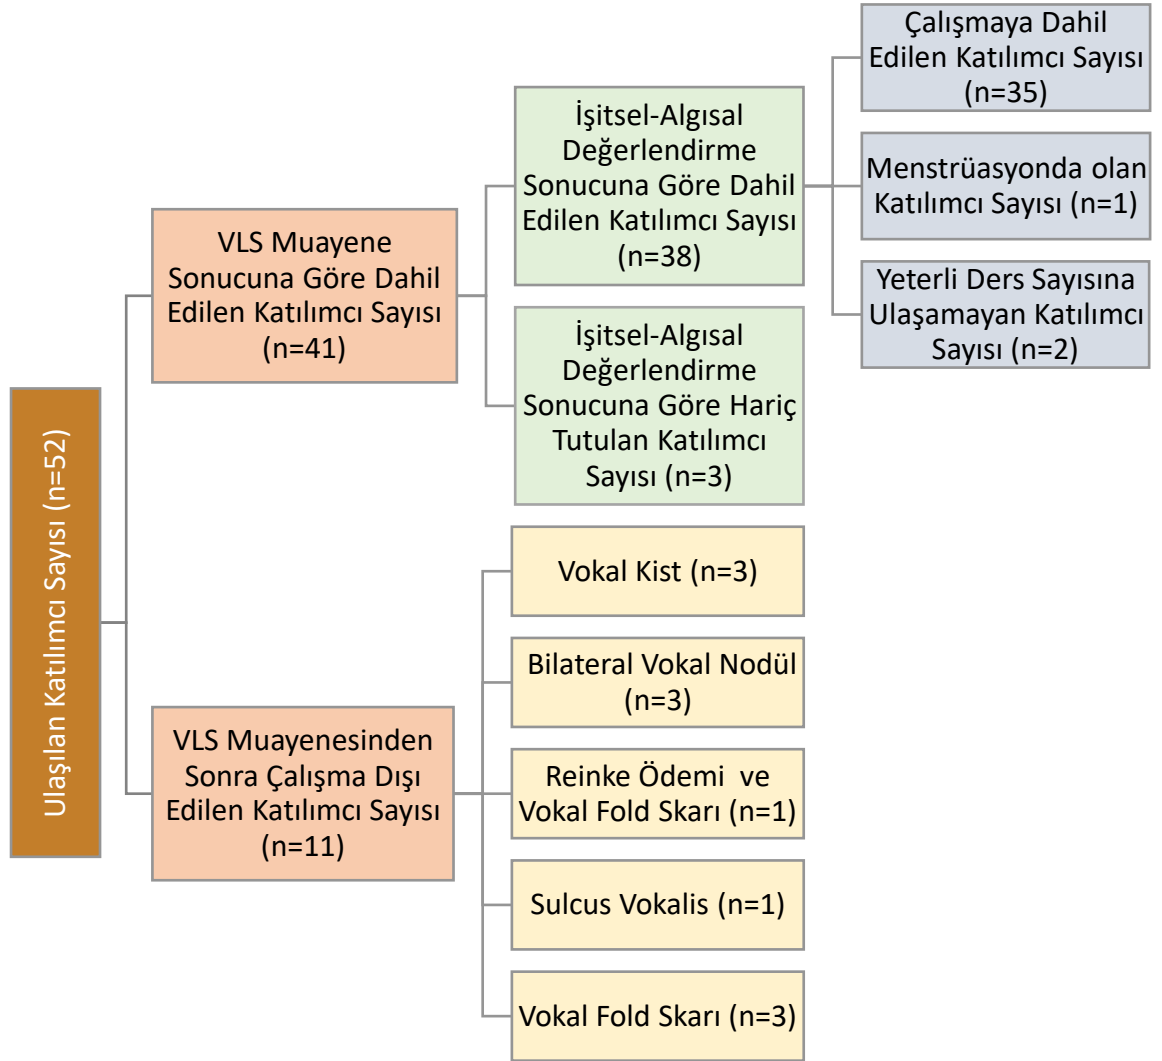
Ulaşılan Katılımcı Sayısı (n=52)

VLS Muayene Sonucuna Göre Dahil Edilen Katılımcı Sayısı (n=41)

İşitsel-Algısal Değerlendirme Sonucuna Göre Dahil Edilen Katılımcı Sayısı (n=38)

Çalışmaya Dahil Edilen Katılımcı Sayısı (n=35)

Menstrüasyonda olan Katılımcı Sayısı (n=1)

Yeterli Ders Sayısına Ulaşamayan Katılımcı Sayısı (n=2)

İşitsel-Algısal Değerlendirme Sonucuna Göre Hariç Tutulan Katılımcı Sayısı (n=3)

VLS Muayenesinden Sonra Çalışma Dışı Edilen Katılımcı Sayısı (n=11)

Vokal Kist (n=3)

Bilateral Vokal Nodül (n=3)

Reinke Ödemi ve Vokal Fold Skarı (n=1)

Sulcus Vokalis (n=1)

Vokal Fold Skarı (n=3)